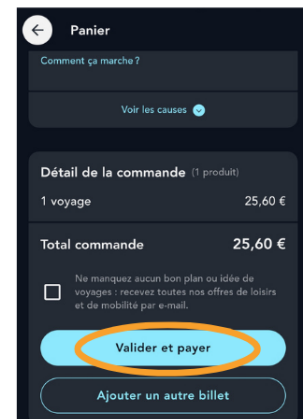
Panier

Comment ça marche ?

Voir les causes

Détail de la commande (1 produit)

| 1 voyage | 25,60 € |
|---|---|

Total commande 25,60 €

Ne manquez aucun bon plan ou idée de voyages : recevez toutes nos offres de loisirs et de mobilité par e-mail.

Valider et payer

Ajouter un autre billet